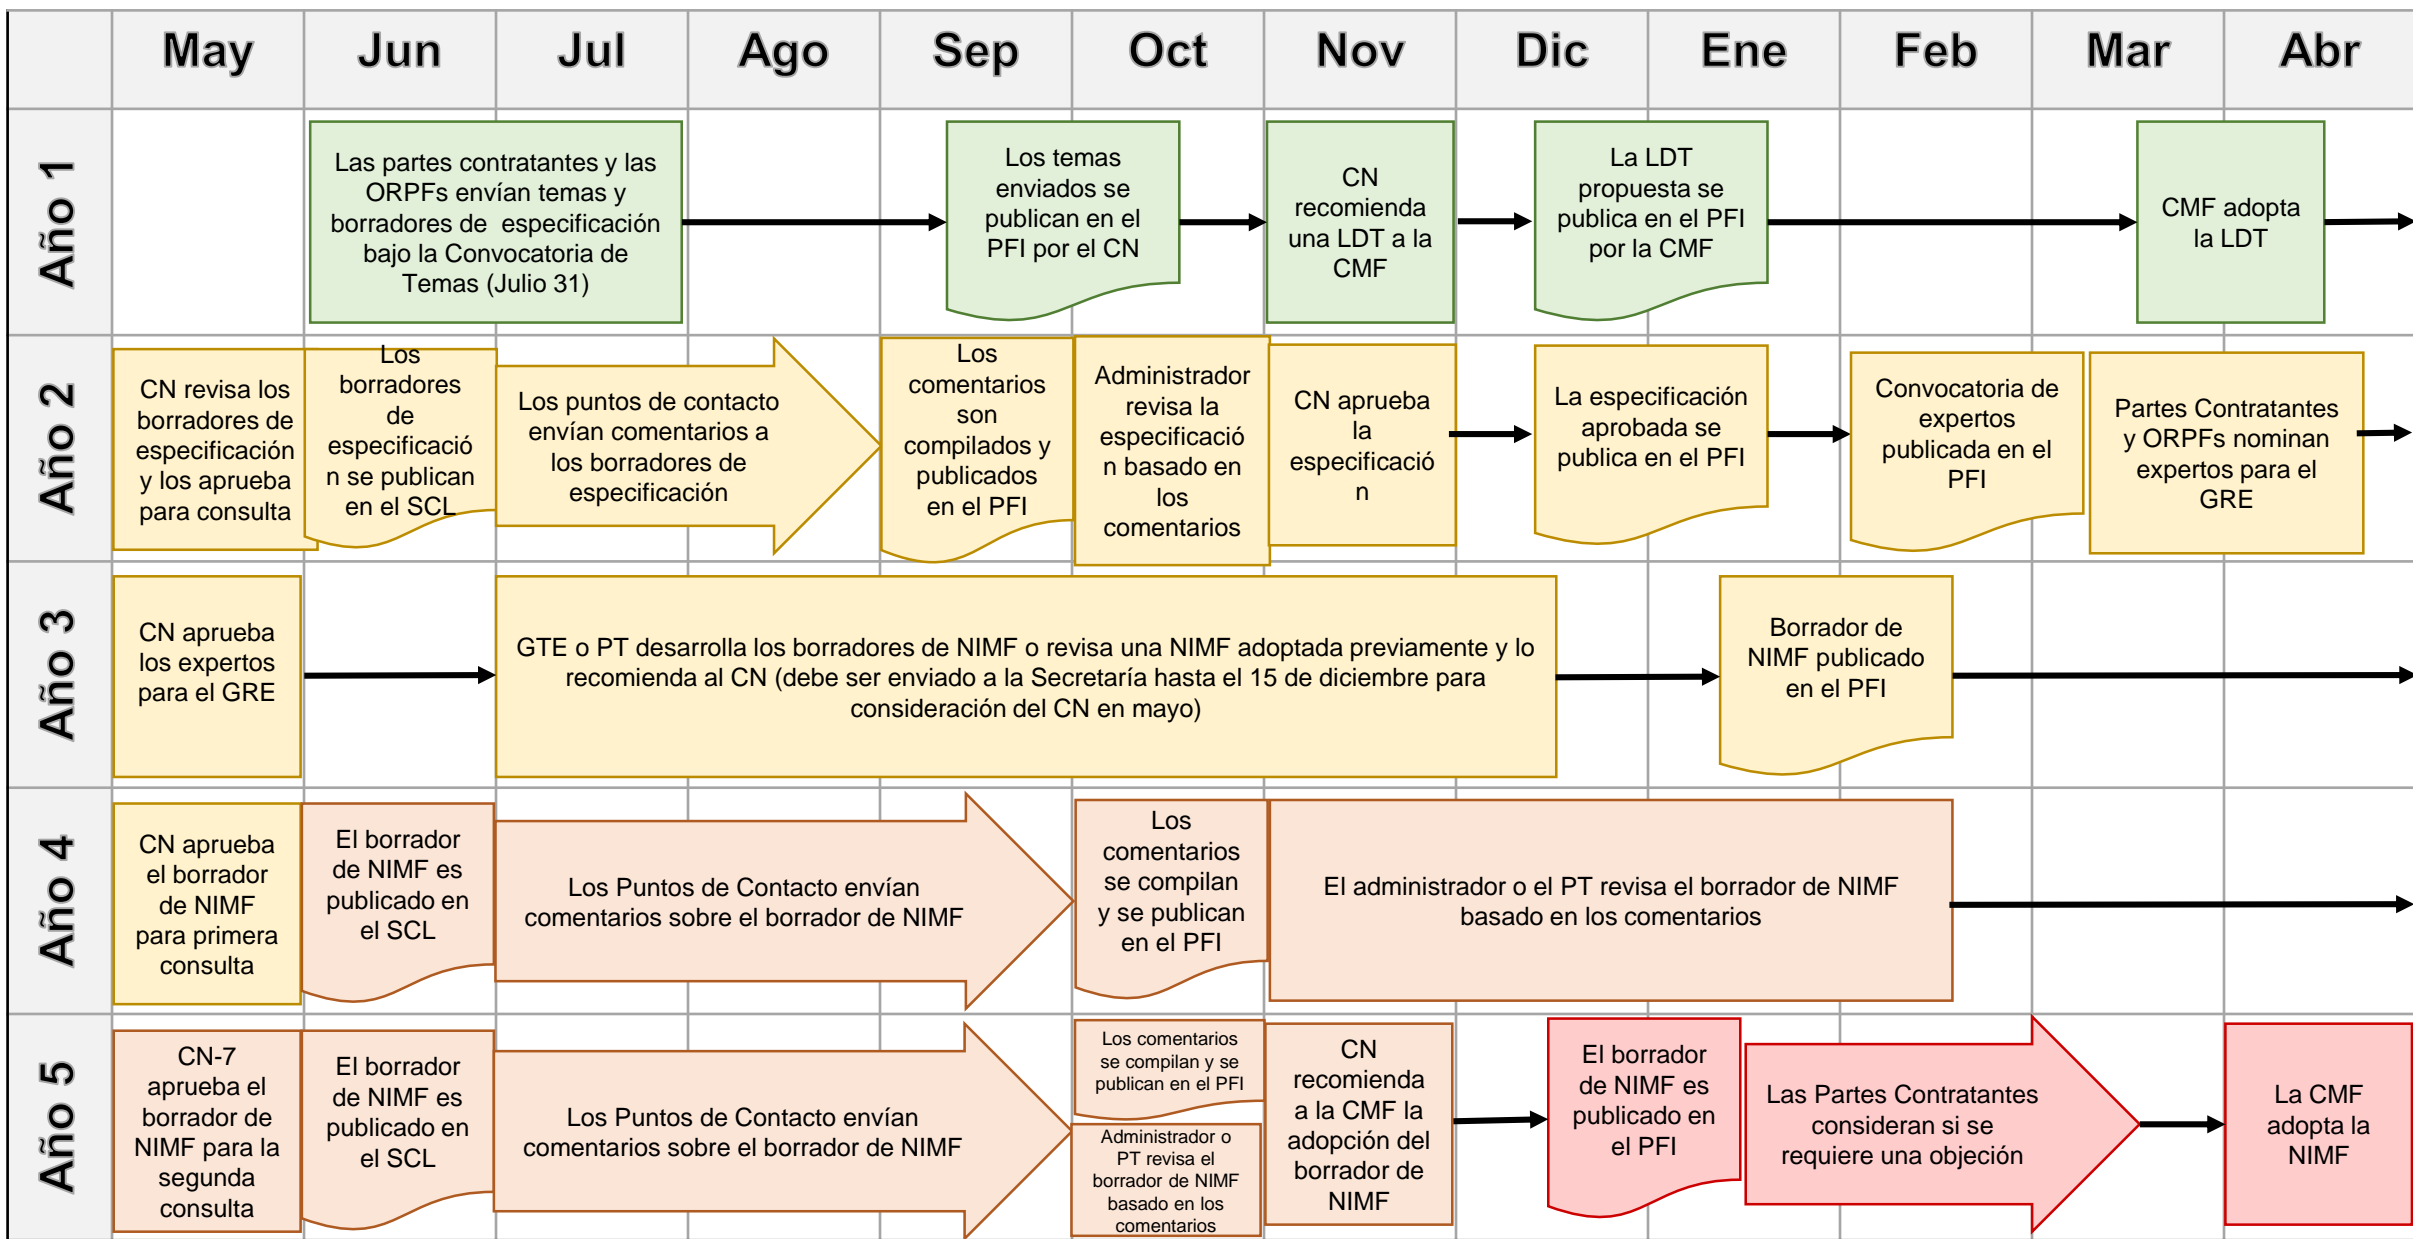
| | May | Jun | Jul | Ago | Sep | Oct | Nov | Dic | Ene | Feb | Mar | Abr |
|---|---|---|---|---|---|---|---|---|---|---|---|---|

Año 1

Las partes contratantes y las ORPFs envían temas y borradores de especificación bajo la Convocatoria de Temas (Julio 31)

Los temas enviados se publican en el PFI por el CN

CN recomienda una LDT a la CMF

La LDT propuesta se publica en el PFI por la CMF

CMF adopta la LDT

Año 2

CN revisa los borradores de especificación y los aprueba para consulta

Los borradores de especificación se publican en el SCL

Los puntos de contacto envían comentarios a los borradores de especificación

Los comentarios son compilados y publicados en el PFI

Administrador revisa la especificación basado en los comentarios

CN aprueba la especificación

La especificación aprobada se publica en el PFI

Convocatoria de expertos publicada en el PFI

Partes Contratantes y ORPFs nominan expertos para el GRE

Año 3

CN aprueba los expertos para el GRE

GTE o PT desarrolla los borradores de NIMF o revisa una NIMF adoptada previamente y lo recomienda al CN (debe ser enviado a la Secretaría hasta el 15 de diciembre para consideración del CN en mayo)

Borrador de NIMF publicado en el PFI

Año 4

CN aprueba el borrador de NIMF para primera consulta

El borrador de NIMF es publicado en el SCL

Los Puntos de Contacto envían comentarios sobre el borrador de NIMF

Los comentarios se compilan y se publican en el PFI

El administrador o el PT revisa el borrador de NIMF basado en los comentarios

Año 5

CN-7 aprueba el borrador de NIMF para la segunda consulta

El borrador de NIMF es publicado en el SCL

Los Puntos de Contacto envían comentarios sobre el borrador de NIMF

Los comentarios se compilan y se publican en el PFI

Administrador o PT revisa el borrador de NIMF basado en los comentarios

CN recomienda a la CMF la adopción del borrador de NIMF

El borrador de NIMF es publicado en el PFI

Las Partes Contratantes consideran si se requiere una objeción

La CMF adopta la NIMF